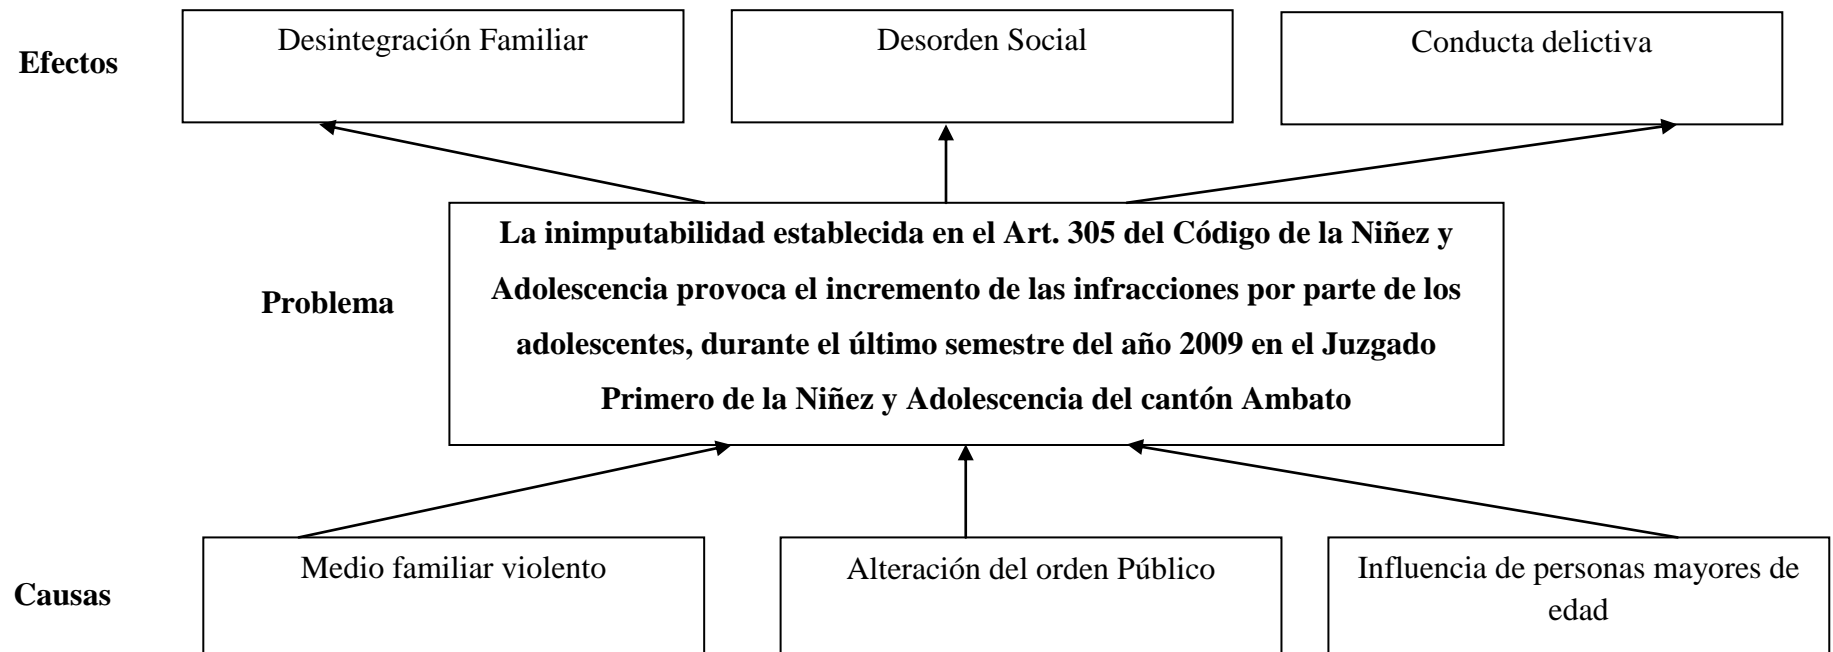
Efectos

Desintegración Familiar

Desorden Social

Conducta delictiva

Problema

La inimputabilidad establecida en el Art. 305 del Código de la Niñez y Adolescencia provoca el incremento de las infracciones por parte de los adolescentes, durante el último semestre del año 2009 en el Juzgado Primero de la Niñez y Adolescencia del cantón Ambato

Causas

Medio familiar violento

Alteración del orden Público

Influencia de personas mayores de edad